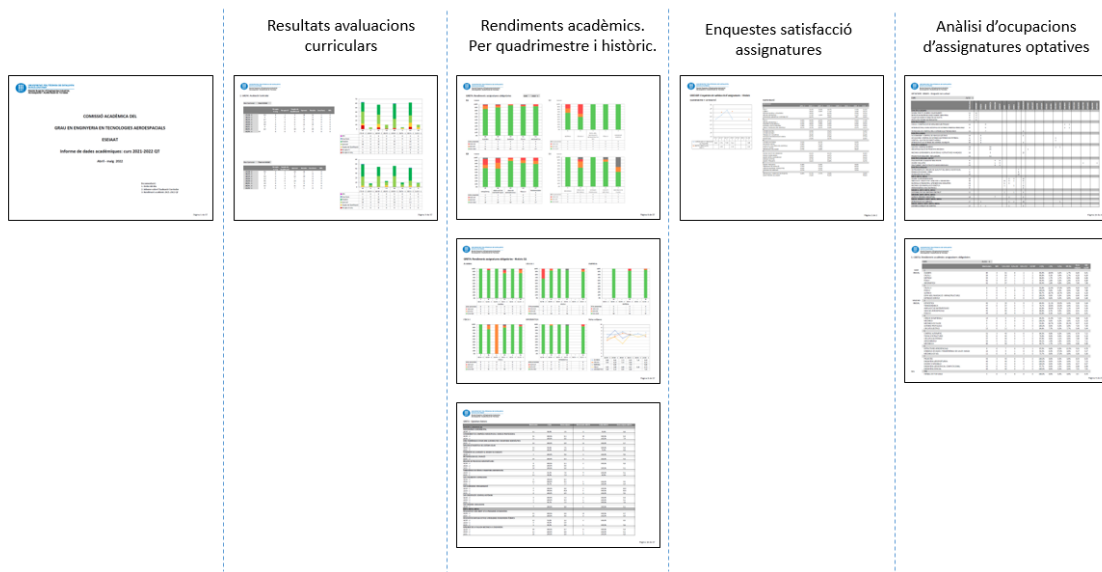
Resultats avaluacions curriculars

Rendiments acadèmics. Per quadrimestre i històric.

Enquestes satisfacció assignatures

Anàlisi d'ocupacions d'assignatures optatives

COMISSIÓ ACADÈMICA DEL

GRAU EN ENGINYERIA EN TECNOLOGIES AEROESPACIALS

ESEIAAT

Informe de dades acadèmiques curs 2021-2022 Q7

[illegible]